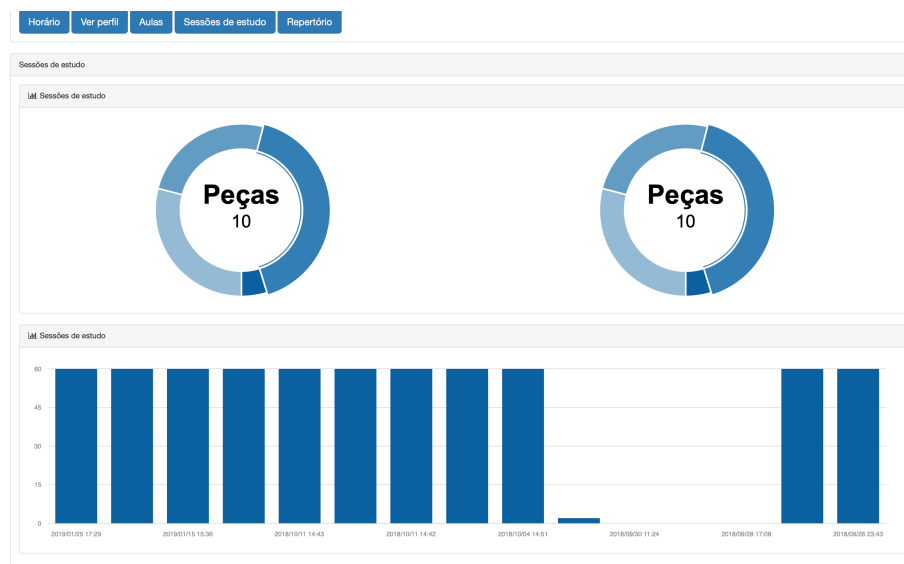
Horário Ver perfil Aulas Sessões de estudo Repertório

Sessões de estudo

Sessões de estudo

Peças
10

Peças
10

Sessões de estudo

60
45
30
15
0

2019/01/25 17:29
2019/01/15 15:36
2018/10/11 14:43
2018/10/11 14:42
2018/10/04 14:51
2018/09/30 11:24
2018/09/28 17:08
2018/09/26 23:43